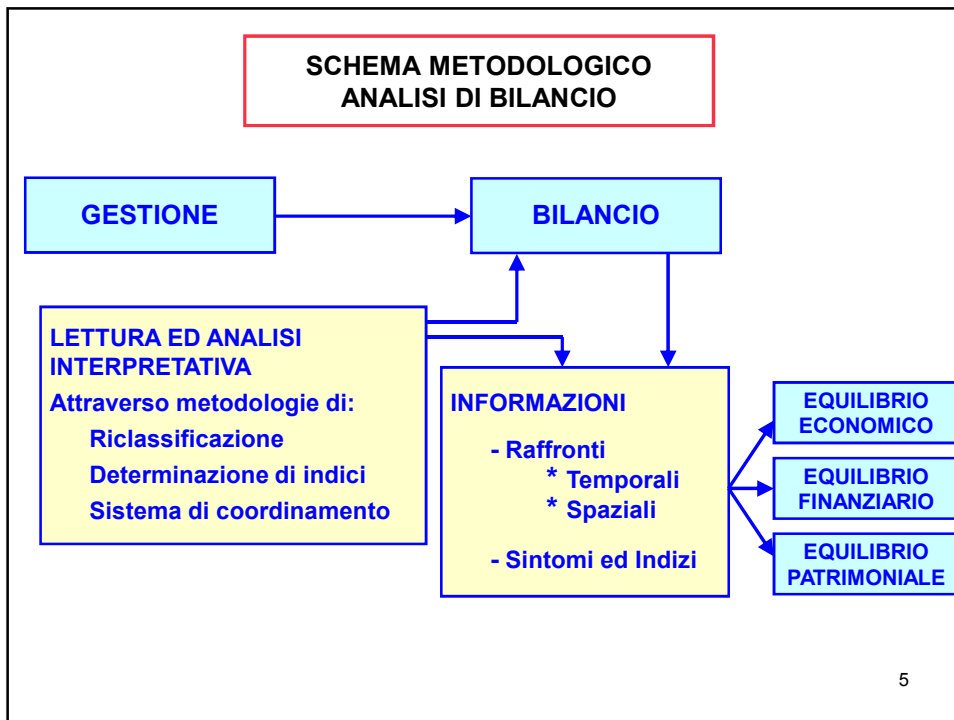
SCHEMA METODOLOGICO
ANALISI DI BILANCIO

GESTIONE

BILANCIO

LETTURA ED ANALISI INTERPRETATIVA
Attraverso metodologie di:
Riclassificazione
Determinazione di indici
Sistema di coordinamento

INFORMAZIONI
- Raffronti
* Temporali
* Spaziali
- Sintomi ed Indizi

EQUILIBRIO ECONOMICO

EQUILIBRIO FINANZIARIO

EQUILIBRIO PATRIMONIALE

5